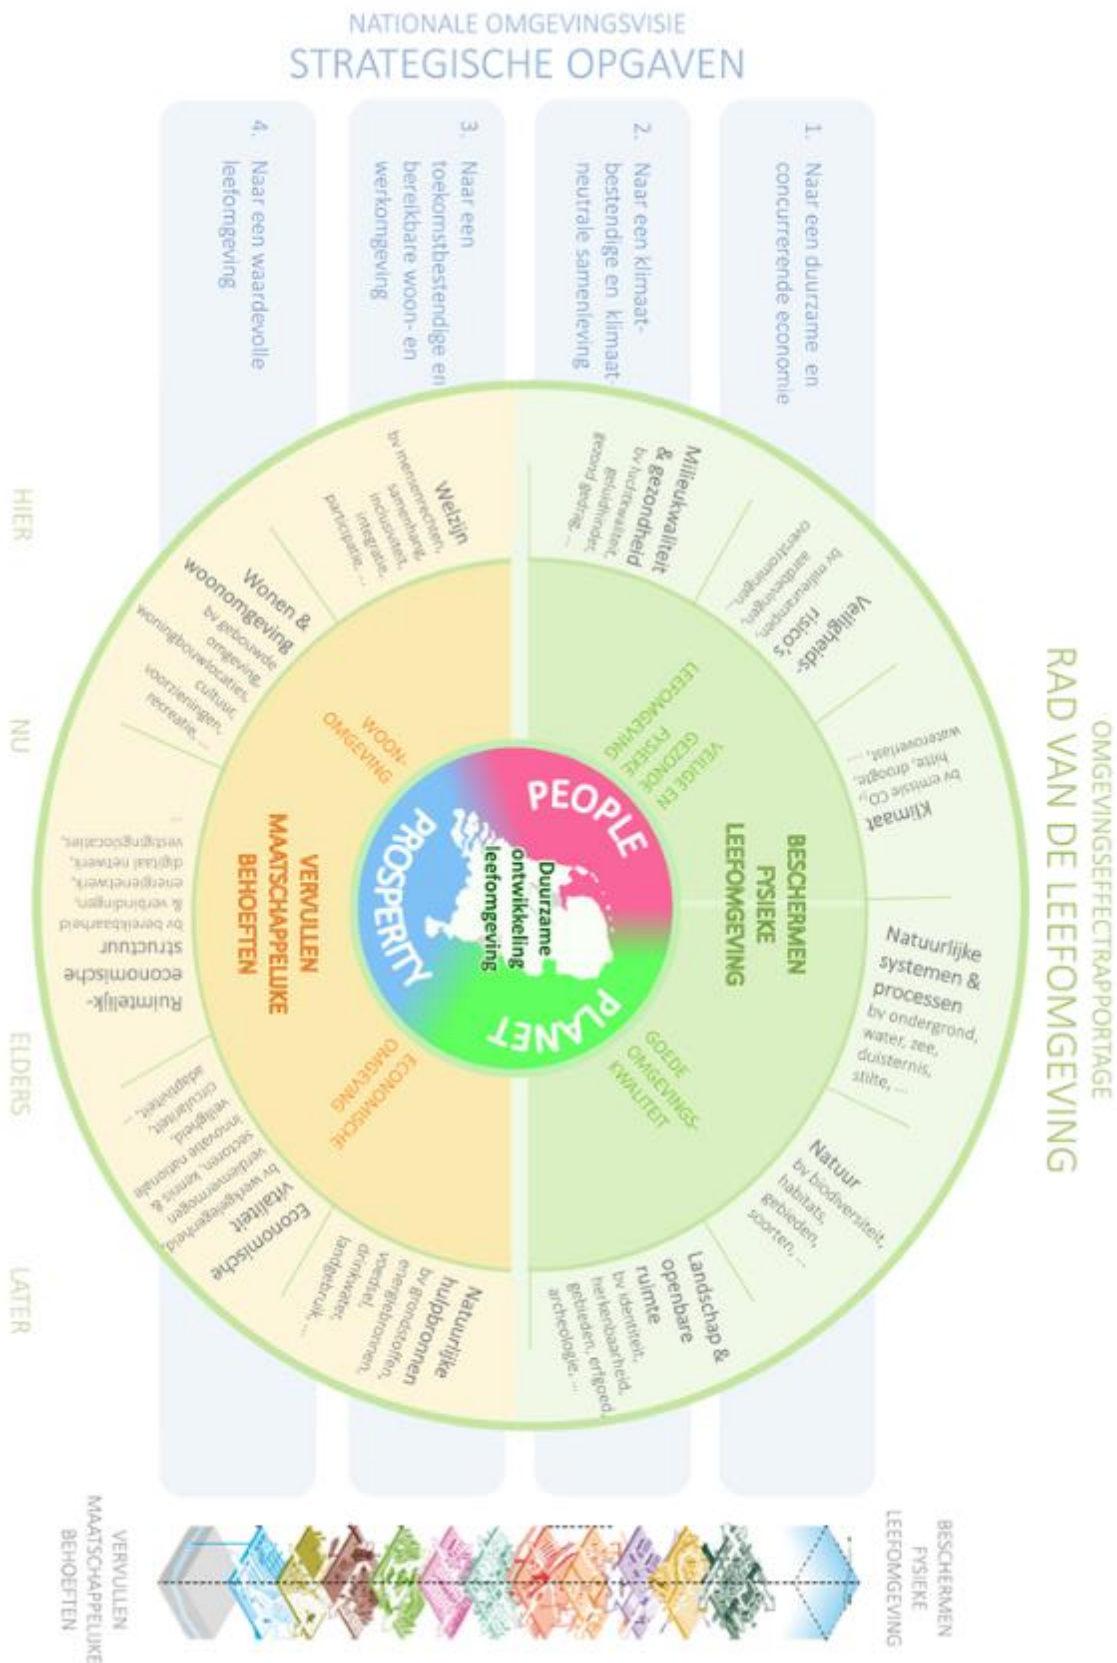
NATIONALE OMGEVINGSVISIE
STRATEGISCHE OPGAVEN

1. Naar een duurzame en concurrerende economie

2. Naar een klimaatbestendige en klimaatneutrale samenleving

3. Naar een toekomstbestendige en bereikbare woon- en werkomgeving

4. Naar een waardevolle leefomgeving

OMGEVINGSEFFECTRAPPORTAGE
RAD VAN DE LEEFOMGEVING

Milieukwaliteit & gezondheid
bv luchtkwaliteit, geluidhinder, gezond gedrag, ...

Veiligheidsrisico's
bv milieurampen, aardbevingen, overstromingen, ...

Klimaat
bv emissie $CO_2$, hitte, droogte, wateroverlast, ...

Natuurlijke systemen & processen
bv ondergrond, water, zee, duisternis, stilte, ...

Natuur
bv biodiversiteit, habitats, gebieden, soorten, ...

Landschap & openbare ruimte
bv identiteit, herkenbaarheid, erfgoed, gebieden, archeologie, ...

Natuurlijke hulpbronnen
bv grondstoffen, energiebronnen, voedsel, drinkwater, landgebruik, ...

Economische vitaliteit
bv werkgelegenheid, verdienvermogen, innovatie, kennis & sectoren, nationale veiligheid, circulariteit, adaptiviteit, ...

Ruimtelijk-economische structuur
bv bereikbaarheid & verbindingen, energienetwerk, digitaal netwerk, vestigingslocaties, ...

Wonen & woonomgeving
bv gebouwde omgeving, woningbouwlocaties, cultuur, voorzieningen, recreatie, ...

Welzijn
bv mensenrechten, samenhang, inclusiviteit, integratie, participatie, ...

BESCHERMEN FYSIEKE LEEFOMGEVING

VEILIGE EN GEZONDE FYSIEKE LEEFOMGEVING

GOEDE OMGEVINGSKWALITEIT

VERVULLEN MAATSCHAPPELIJKE BEHOEFTEN

WOON-OMGEVING

ECONOMISCHE OMGEVING

PEOPLE

PLANET

PROSPERITY

Duurzame ontwikkeling leefomgeving

HIER

NU

ELDERS

LATER

BESCHERMEN FYSIEKE LEEFOMGEVING

VERVULLEN MAATSCHAPPELIJKE BEHOEFTEN